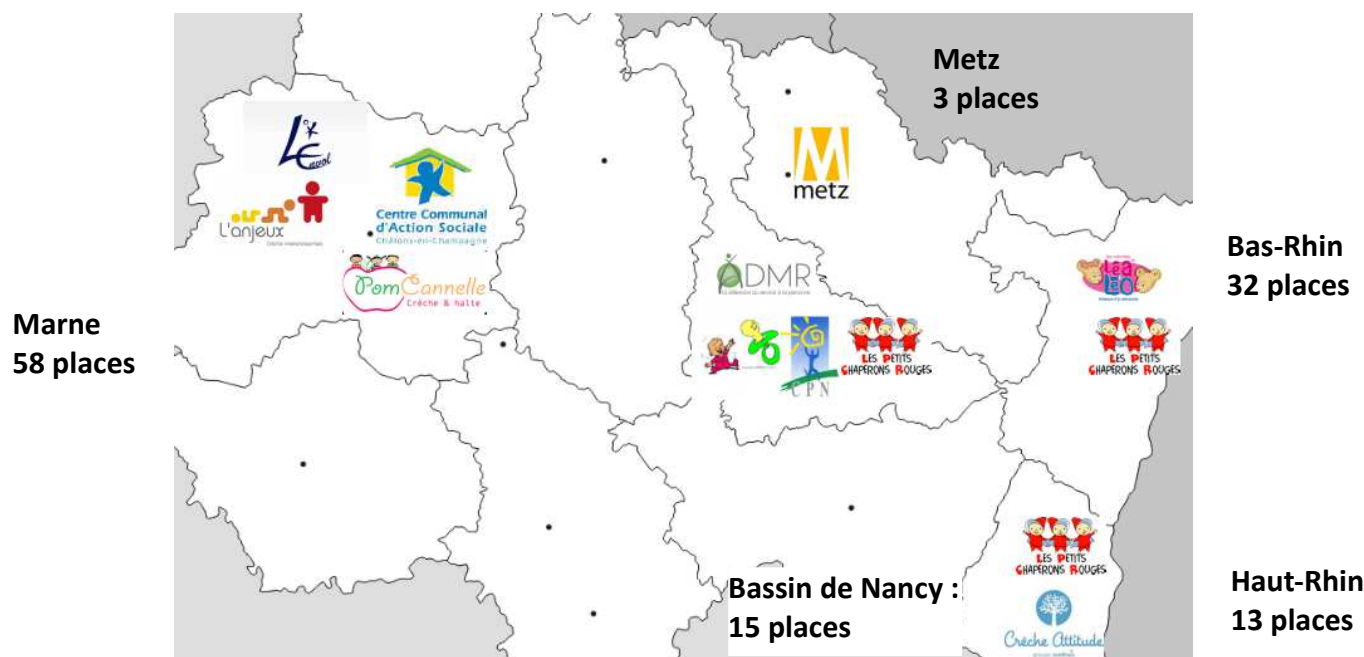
Metz
3 places

Marne
58 places

Bas-Rhin
32 places

Haut-Rhin
13 places

Bassin de Nancy :
15 places

L'Envol

L'anjeux

Centre Communal d'Action Sociale
Châlons-en-Champagne

PomCannelle
Crèche & halte

metz

ADMR

CPN

LES PETITS CHAPERONS ROUGES

Léa LÉO

LES PETITS CHAPERONS ROUGES

LES PETITS CHAPERONS ROUGES

Crèche Attitude